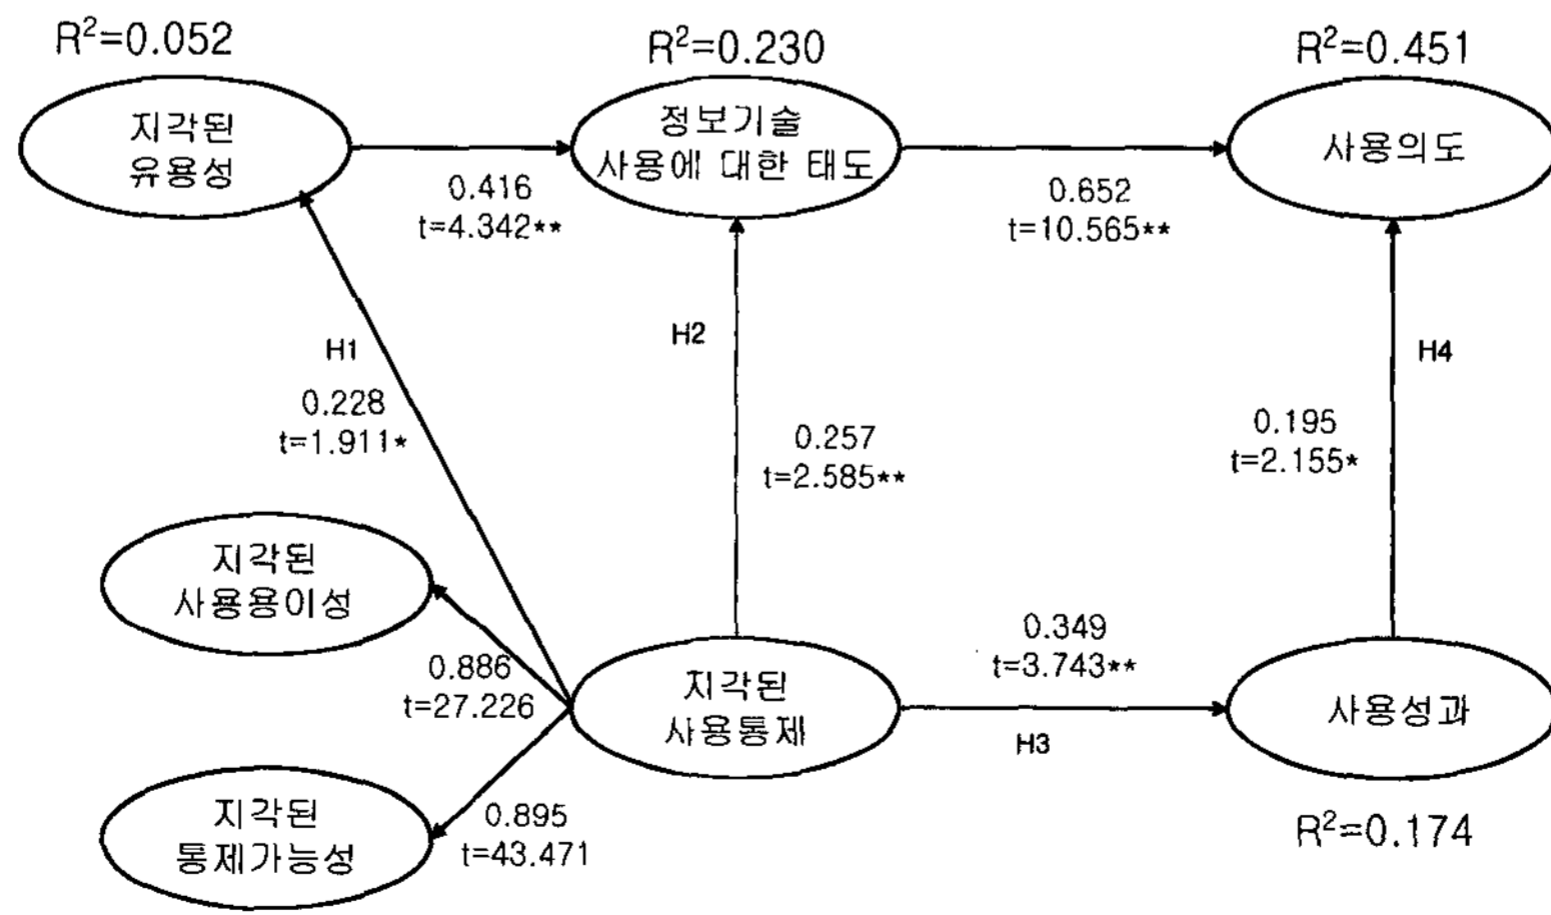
$R^2$=0.052

지각된
유용성

$R^2$=0.230

정보기술
사용에 대한 태도

$R^2$=0.451

사용의도

0.416
t=4.342**

0.652
t=10.565**

H1
0.228
t=1.911*

H2

0.257
t=2.585**

H4

0.195
t=2.155*

지각된
사용용이성

0.886
t=27.226

지각된
사용통제

0.349
t=3.743**

H3

사용성과

지각된
통제가능성

0.895
t=43.471

$R^2$=0.174